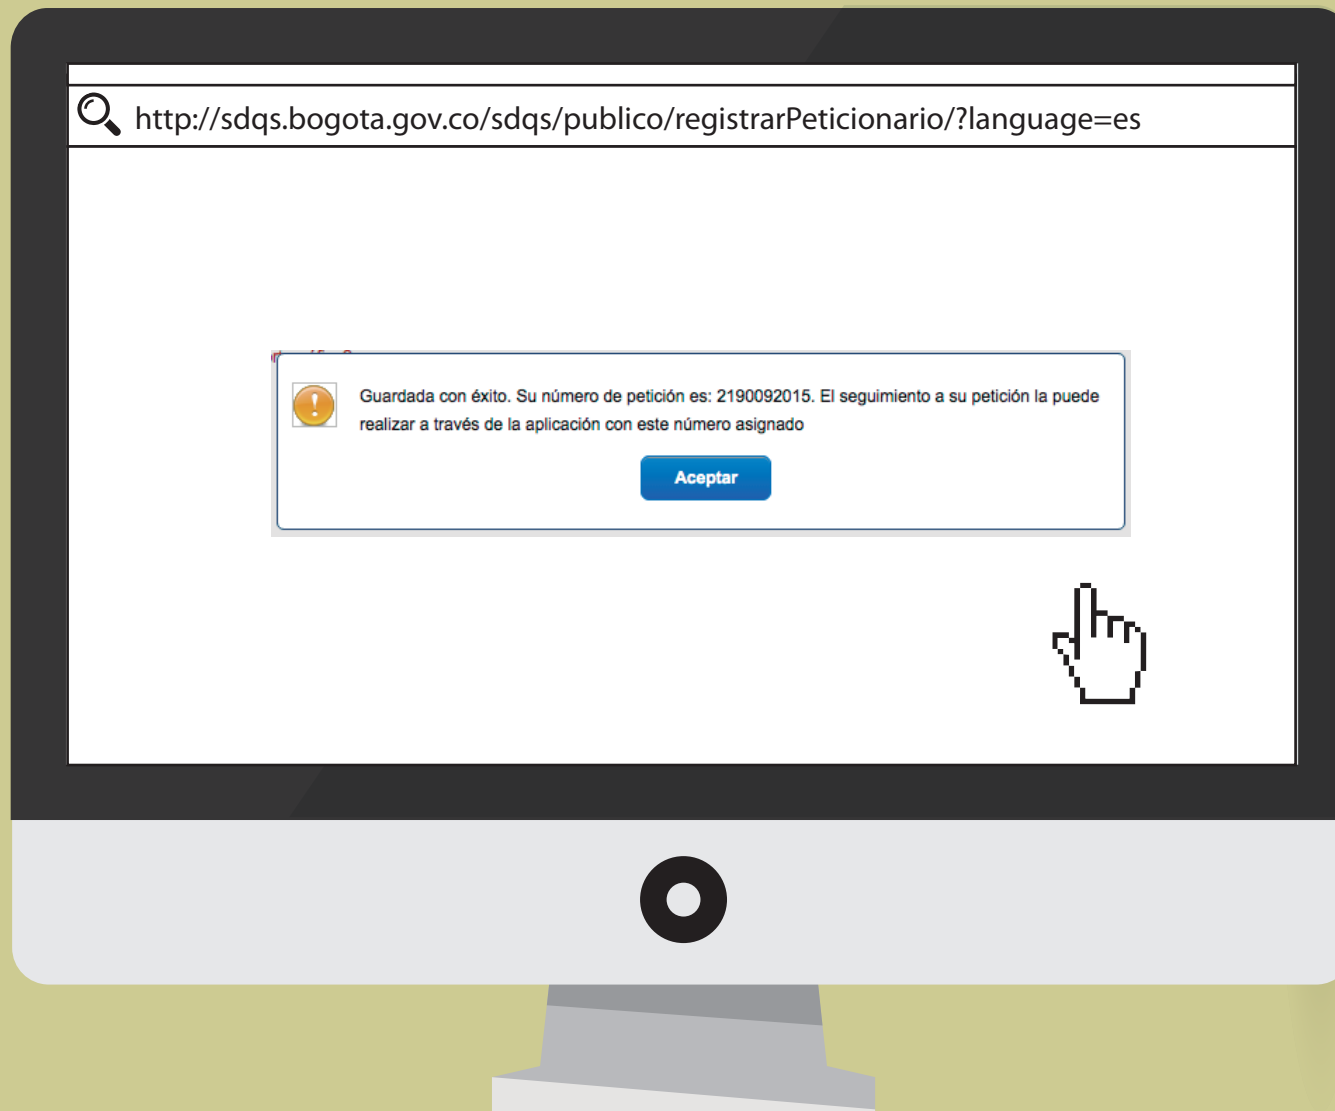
http://sdqs.bogota.gov.co/sdqs/publico/registrarPeticionario/?language=es

Guardada con éxito. Su número de petición es: 2190092015. El seguimiento a su petición la puede realizar a través de la aplicación con este número asignado

Aceptar